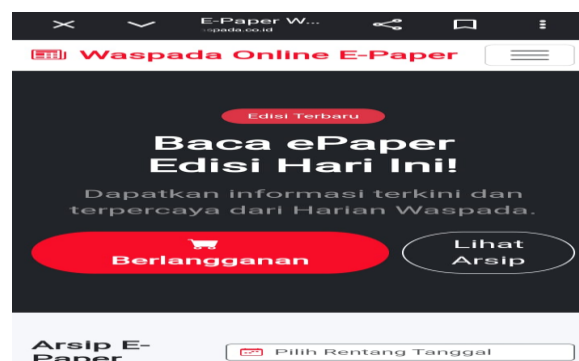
E-Paper W...
waspada.co.id

Waspada Online E-Paper

Edisi Terbaru

Baca ePaper Edisi Hari Ini!

Dapatkan informasi terkini dan terpercaya dari Harian Waspada.

Berlangganan

Lihat Arsip

Arsip E-Paper

Pilih Rentang Tanggal